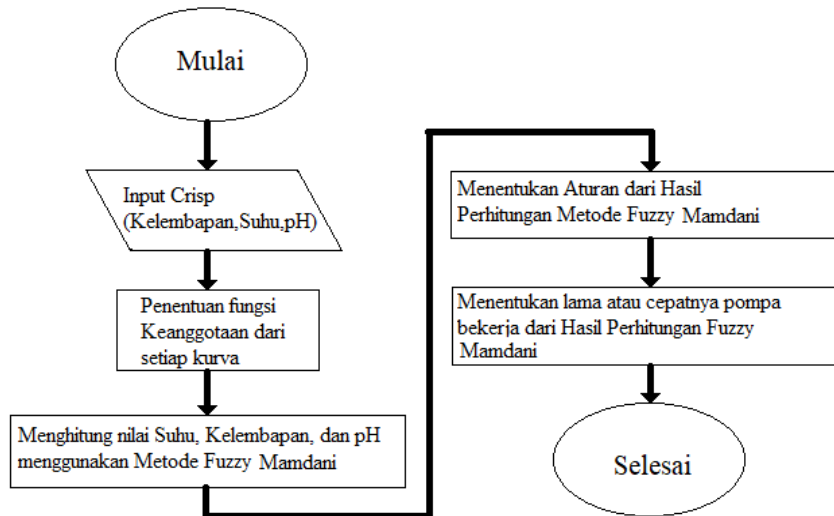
Mulai

Input Crisp (Kelembapan,Suhu,pH)

Penentuan fungsi Keanggotaan dari setiap kurva

Menghitung nilai Suhu, Kelembapan, dan pH menggunakan Metode Fuzzy Mamdani

Menentukan Aturan dari Hasil Perhitungan Metode Fuzzy Mamdani

Menentukan lama atau cepatnya pompa bekerja dari Hasil Perhitungan Fuzzy Mamdani

Selesai